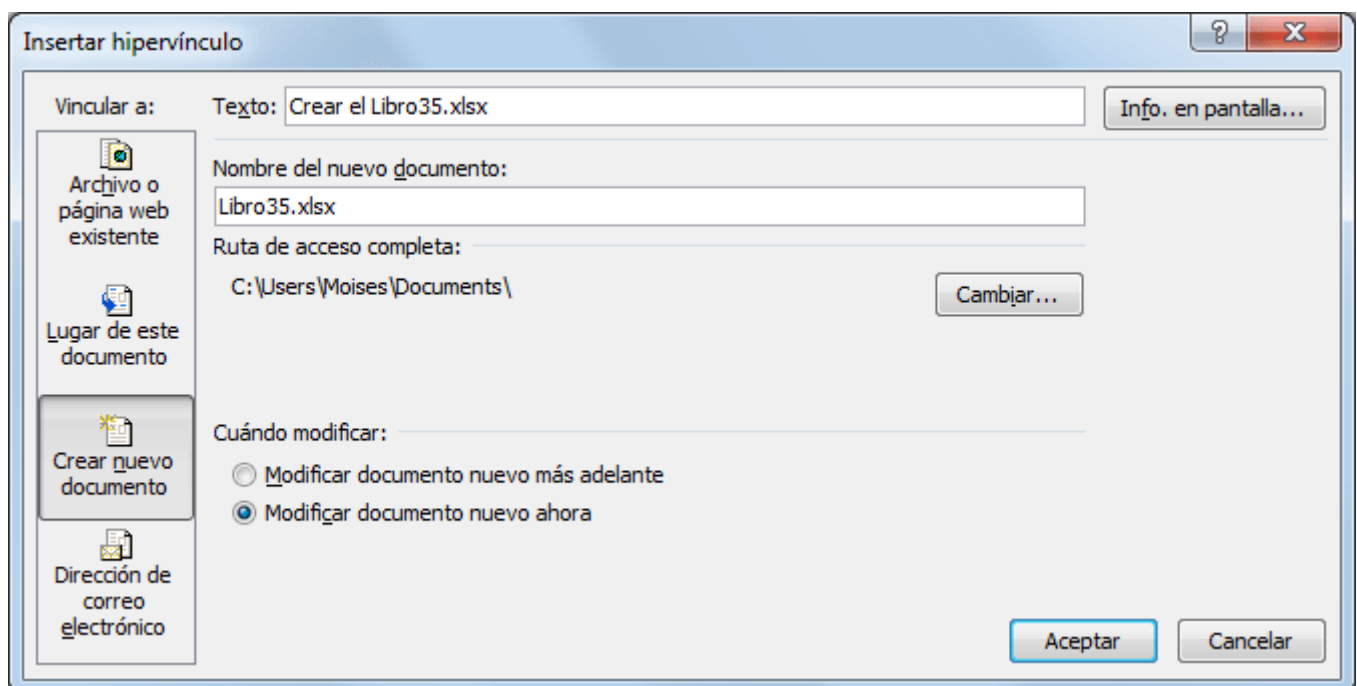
Insertar hipervínculo

?

X

Vincular a:

Texto: Crear el Libro35.xlsx

Info. en pantalla...

Archivo o página web existente

Lugar de este documento

Crear nuevo documento

Dirección de correo electrónico

Nombre del nuevo documento:

Libro35.xlsx

Ruta de acceso completa:

C:\Users\Moises\Documents\

Cambiar...

Cuándo modificar:

Modificar documento nuevo más adelante

Modificar documento nuevo ahora

Aceptar

Cancelar